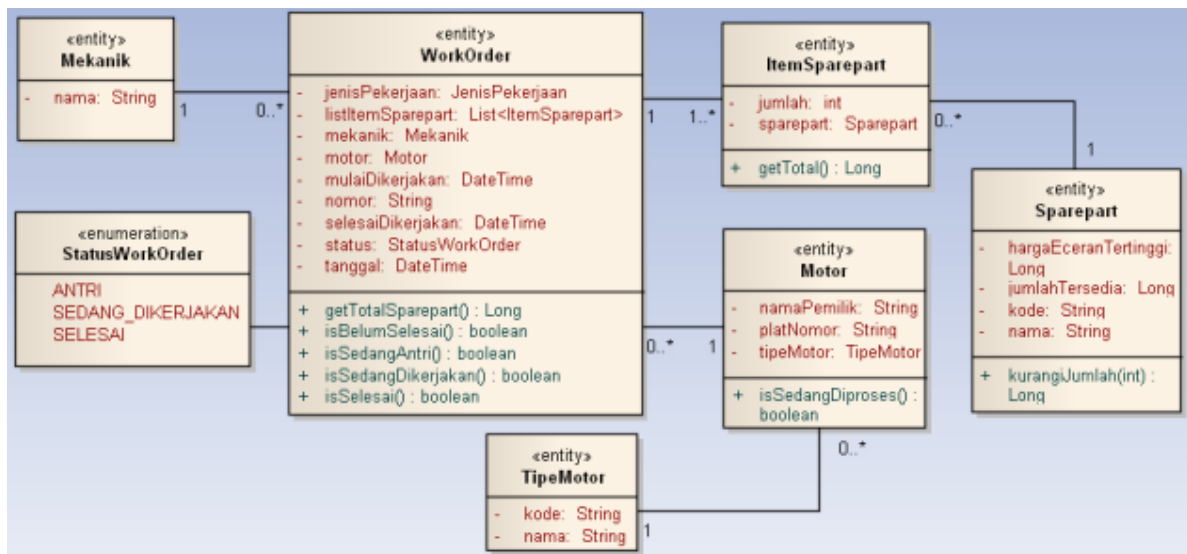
«entity»
Mekanik

- nama: String

1

0..*

«entity»
WorkOrder

- jenisPekerjaan: JenisPekerjaan
- listItemSparepart: List<ItemSparepart>
- mekanik: Mekanik
- motor: Motor
- mulaiDikerjakan: DateTime
- nomor: String
- selesaiDikerjakan: DateTime
- status: StatusWorkOrder
- tanggal: DateTime

+ getTotalSparepart() : Long
+ isBelumSelesai() : boolean
+ isSedangAntri() : boolean
+ isSedangDikerjakan() : boolean
+ isSelesai() : boolean

1

1..*

«entity»
ItemSparepart

- jumlah: int
- sparepart: Sparepart

+ getTotal() : Long

0..*

1

«entity»
Sparepart

- hargaEceranTertinggi: Long
- jumlahTersedia: Long
- kode: String
- nama: String

+ kurangiJumlah(int) : Long

«enumeration»
StatusWorkOrder

ANTRI
SEDANG_DIKERJAKAN
SELESAI

0..*

1

«entity»
Motor

- namaPemilik: String
- platNomor: String
- tipeMotor: TipeMotor

+ isSedangDiproses() : boolean

0..*

«entity»
TipeMotor

- kode: String
- nama: String

1